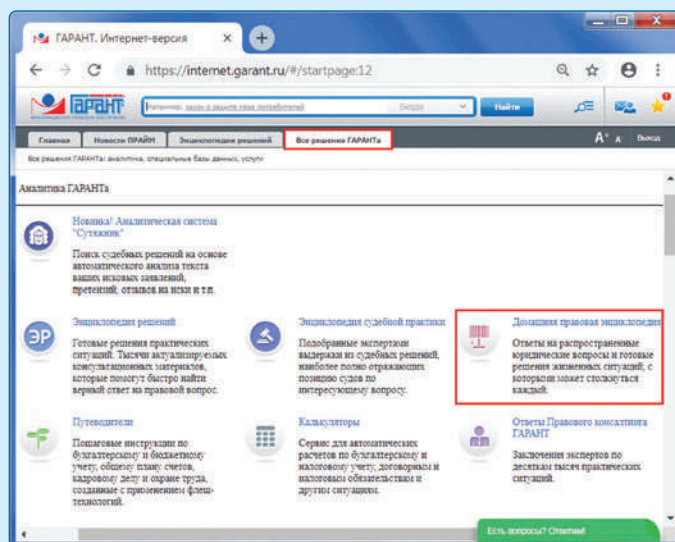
ГАРАНТ. Интернет-версия ×

https://internet.garant.ru/#/startpage:12

ГАРАНТ

Например, закон о защите прав потребителей

Найти

Главная | Новости ПРАЙМ | Энциклопедия решений | Все решения ГАРАНТа

A⁺ A⁻ Выход

Все решения ГАРАНТа: аналитика, специальные базы данных, услуги

Аналитика ГАРАНТа

Новинка! Аналитическая система "Сутяжник"

Поиск судебных решений на основе автоматического анализа текста ваших исковых заявлений, претензий, отзывов на иски и т.п.

ЭР

Энциклопедия решений

Готовые решения практических ситуаций. Тысячи актуализируемых консультационных материалов, которые помогут быстро найти верный ответ на правовой вопрос.

Энциклопедия судебной практики

Подобранные экспертами выдержки из судебных решений, наиболее полно отражающих позицию судов по интересующему вопросу.

Домашняя правовая энциклопедия

Ответы на распространенные юридические вопросы и готовые решения жизненных ситуаций, с которыми может столкнуться каждый.

Путеводители

Пошаговые инструкции по бухгалтерскому и бюджетному учету, общему плану счетов, кадровому делу и охране труда, созданные с применением флеш-технологий.

Калькуляторы

Сервис для автоматических расчетов по бухгалтерскому и налоговому учету, договорным и налоговым обязательствам и другим ситуациям.

Ответы Правового консалтинга ГАРАНТ

Заключения экспертов по десяткам тысяч практических ситуаций.

Есть вопросы? Ответим!